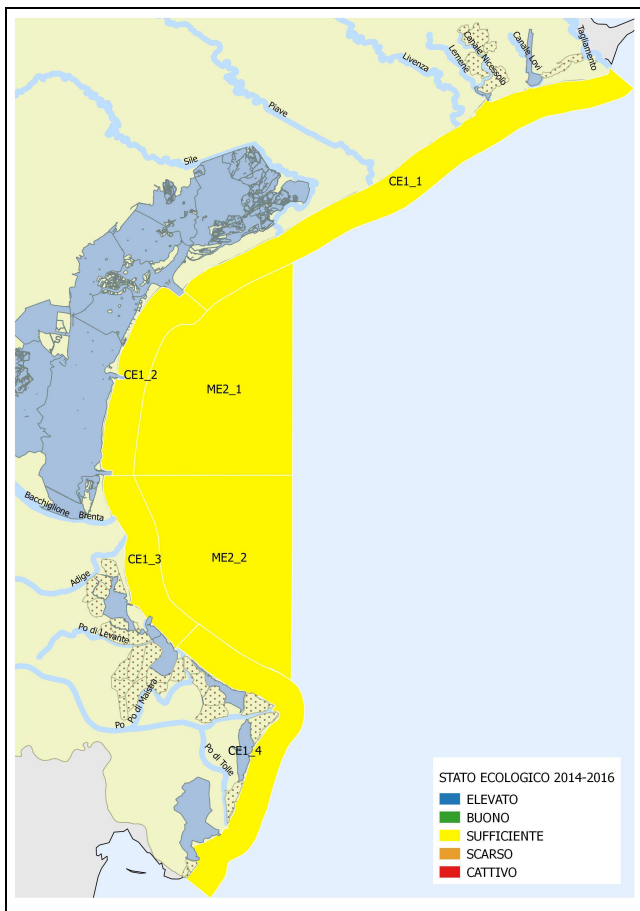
Tagliamento
Canale Lovi
Canale Nicesolo
Lemene
Livenza
Piave
Sile
CE1_1
CE1_2
ME2_1
Bacchiglione
Brenta
CE1_3
ME2_2
Adige
Po di Levante
Po di Maistra
Po
Po di Tolle
CE1_4

STATO ECOLOGICO 2014-2016
ELEVATO
BUONO
SUFFICIENTE
SCARSO
CATTIVO